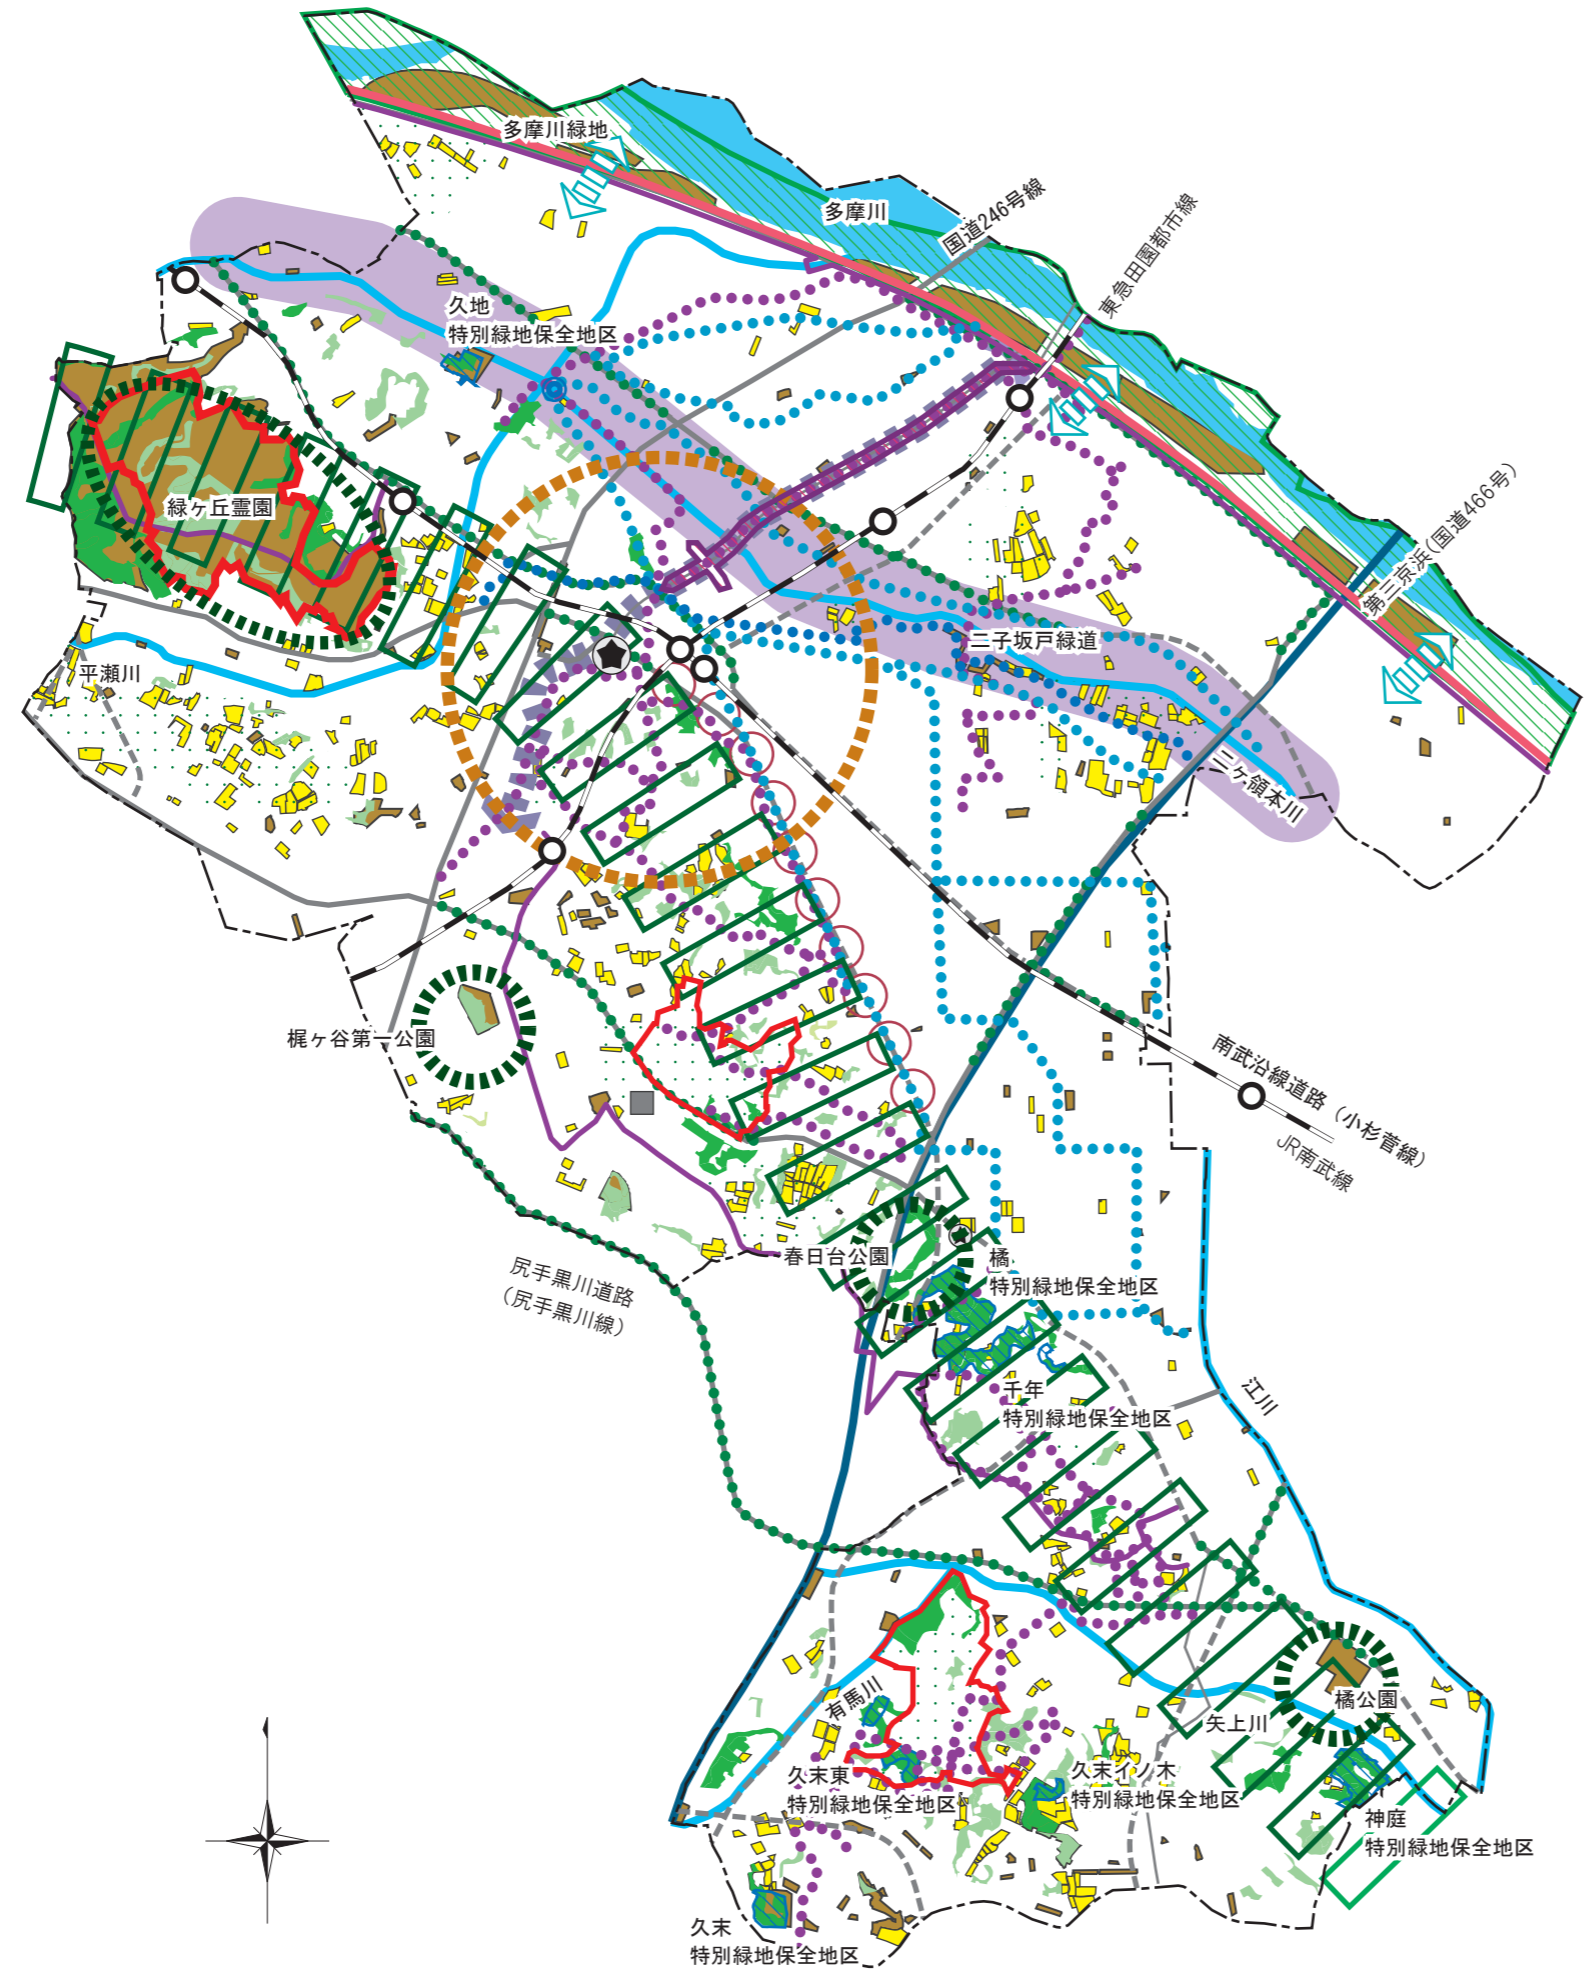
多摩川緑地
多摩川
国道246号線
東急田園都市線
久地
特別緑地保全地区
緑ヶ丘霊園
平瀬川
二子坂戸緑道
第三京浜(国道466号)
三ヶ領本川
梶ヶ谷第一公園
南武沿線道路（小杉菅線）
JR南武線
尻手黒川道路
(尻手黒川線)
春日台公園
橘
特別緑地保全地区
千年
特別緑地保全地区
江川
有馬川
矢上川
橘公園
久末東
特別緑地保全地区
久末イノ木
特別緑地保全地区
神庭
特別緑地保全地区
久末
特別緑地保全地区